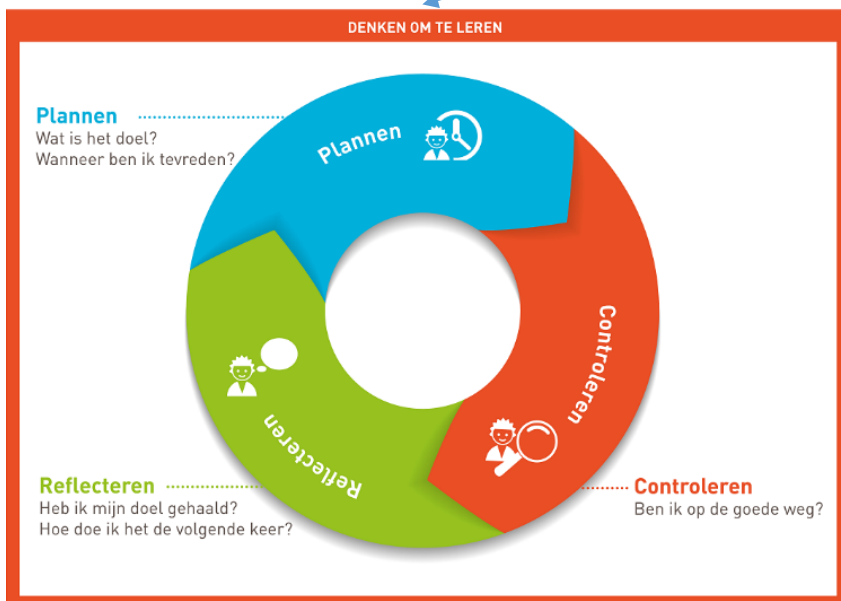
DENKEN OM TE LEREN

Plannen
Wat is het doel?
Wanneer ben ik tevreden?

Plannen

Controleren

Reflecteren

Reflecteren
Heb ik mijn doel gehaald?
Hoe doe ik het de volgende keer?

Controleren
Ben ik op de goede weg?